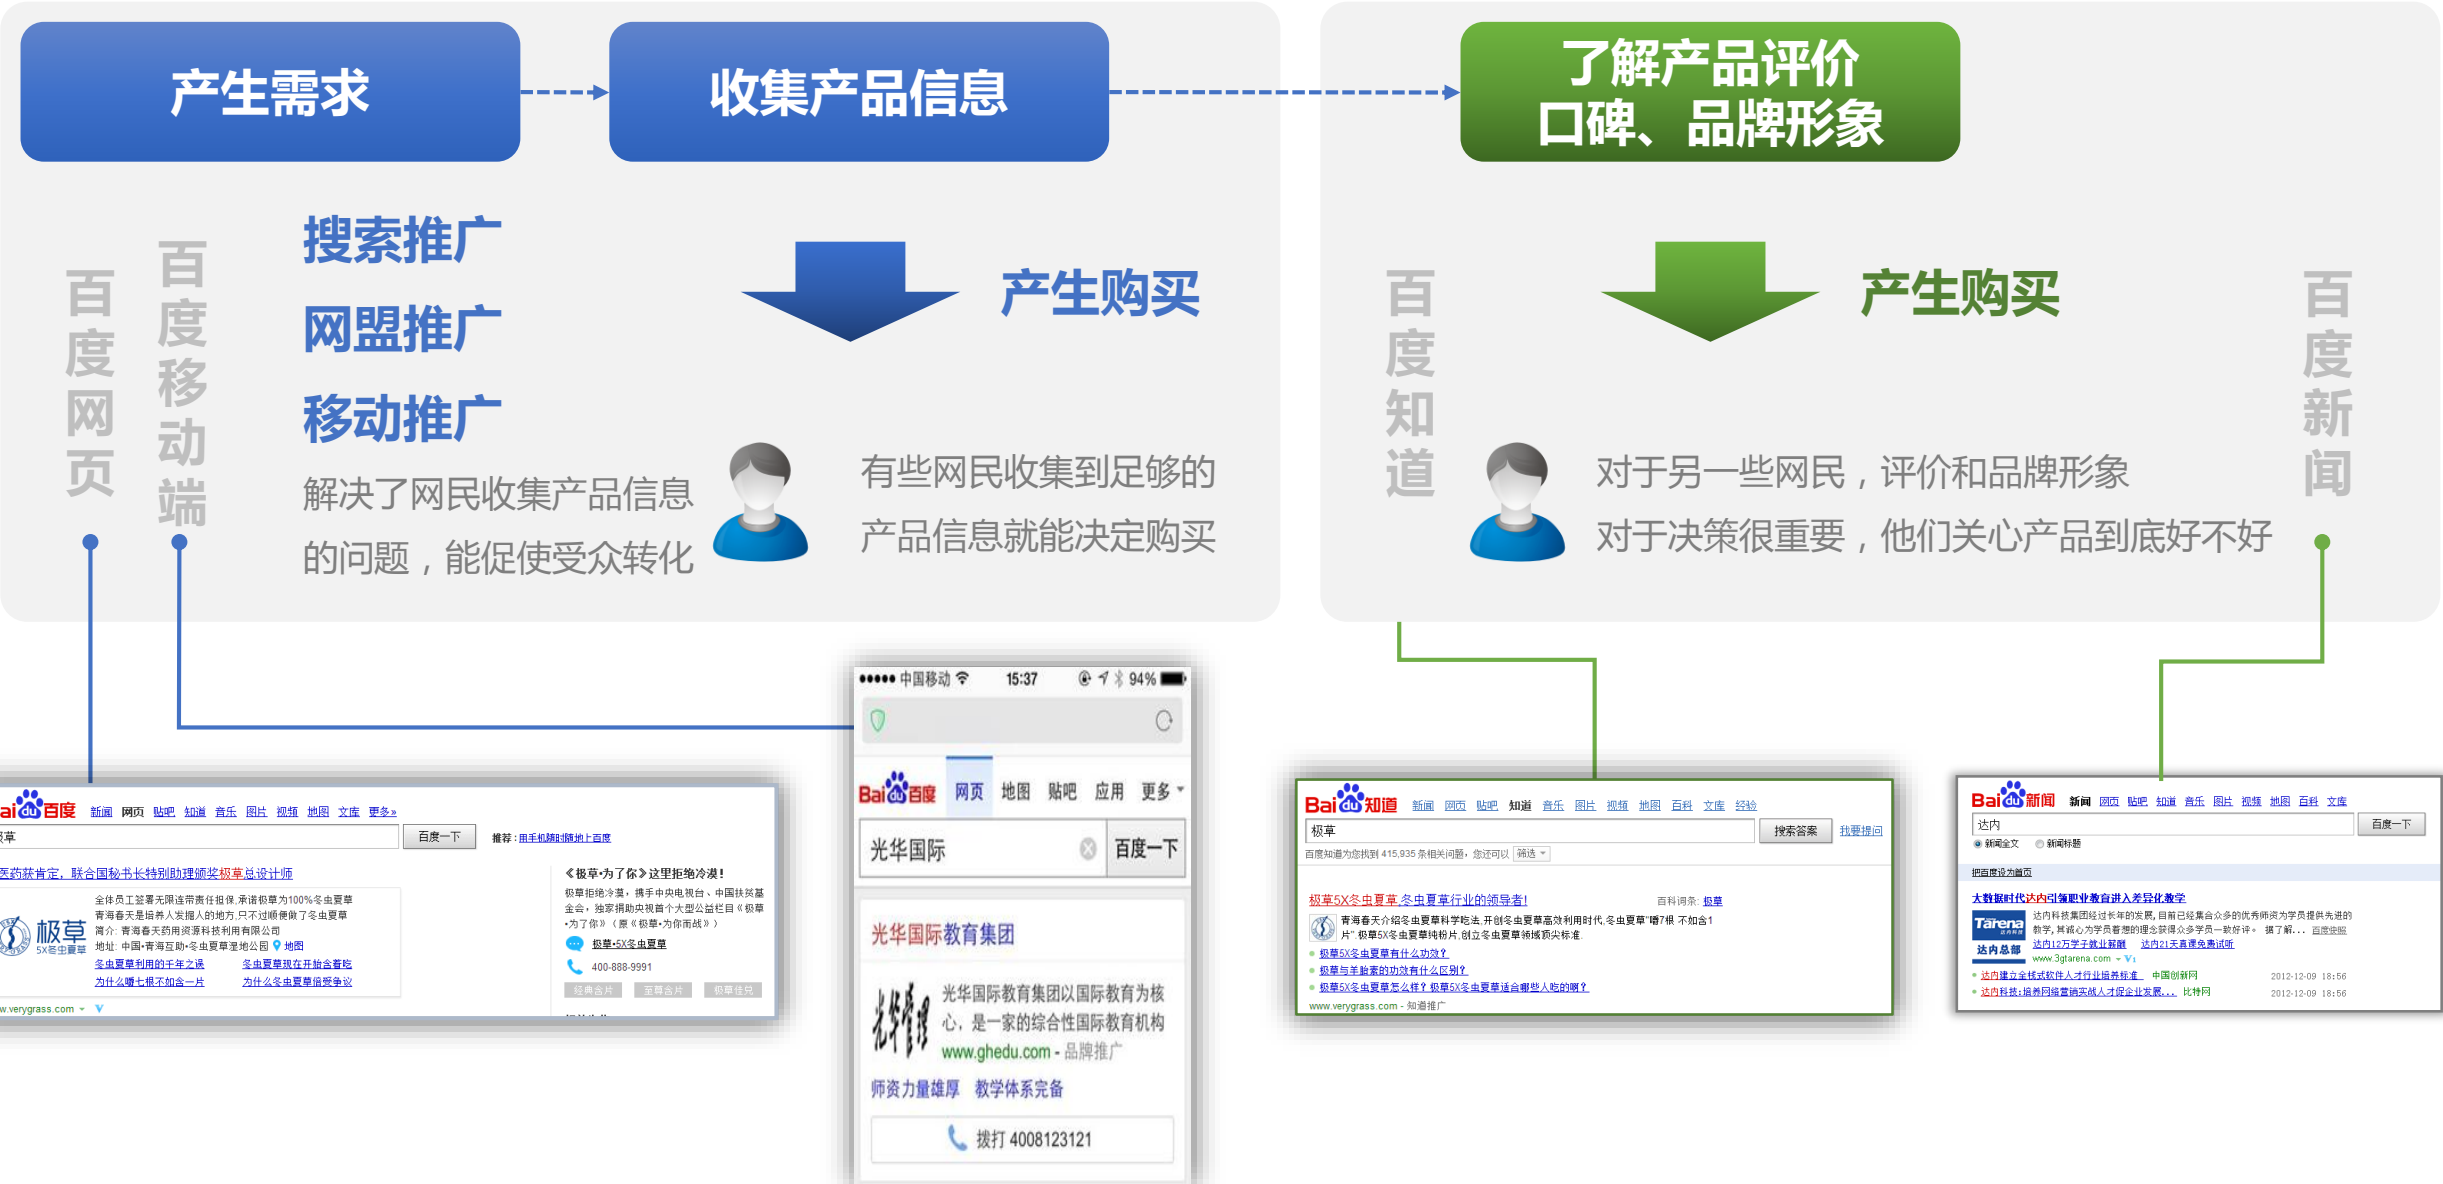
产生需求

收集产品信息

了解产品评价
口碑、品牌形象

百度网页

百度移动端

搜索推广
网盟推广
移动推广

解决了网民收集产品信息的问题，能促使受众转化

产生购买

有些网民收集到足够的产品信息就能决定购买

百度知道

产生购买

对于另一些网民，评价和品牌形象对于决策很重要，他们关心产品到底好不好

百度新闻

●●●●● 中国移动 15:37 94%

Bai百度 网页 地图 贴吧 应用 更多

光华国际 百度一下

光华国际教育集团

光华国际教育集团以国际教育为核心，是一家的综合性国际教育机构

www.ghedu.com - 品牌推广

师资力量雄厚 教学体系完备

拨打 4008123121

ai百度 新闻 网页 贴吧 知道 音乐 图片 视频 地图 文库 更多»

草 百度一下 推荐：用手机随时随地上百度

医药获肯定，联合国秘书长特别助理颁奖极草总设计师

全体员工签署无限连带责任担保,承诺极草为100%冬虫夏草
青海春天是培养人发掘人的地方,只不过顺便做了冬虫夏草
简介: 青海春天药用资源科技利用有限公司
地址: 中国-青海互助-冬虫夏草理地公园 地图

极草 5X冬虫夏草

冬虫夏草利用的千年之误 冬虫夏草现在开始含着吃
为什么嚼七根不如含一片 为什么冬虫夏草值得争议

w.verygrass.com

《极草·为了你》这里拒绝冷漠!
极草拒绝冷漠，携手中央电视台、中国扶贫基金会，独家捐助央视首个大型公益栏目《极草·为了你》（原《极草·为你而战》）
极草·5X冬虫夏草
400-888-9991
经典含片 至尊含片 极草佳品

Bai知道 新闻 网页 贴吧 知道 音乐 图片 视频 地图 百科 文库 经验

极草 搜索答案 我要提问

百度知道为您找到 415,935 条相关问题，您还可以 筛选

极草5X冬虫夏草 冬虫夏草行业的领导者!

百科词条: 极草

青海春天介绍冬虫夏草科学吃法,开创冬虫夏草高效利用时代,冬虫夏草"嚼7根 不如含1片"极草5X冬虫夏草纯粉片,创立冬虫夏草领域顶尖标准

极草5X冬虫夏草有什么功效?
极草与羊胎素的功效有什么区别?
极草5X冬虫夏草怎么样? 极草5X冬虫夏草适合哪些人吃的啊?

www.verygrass.com - 知道推广

Bai新闻 新闻 网页 贴吧 知道 音乐 图片 视频 地图 百科 文库

达内 百度一下

新闻全文 新闻标题

把百度设为首页

大数据时代达内引领职业教育进入差异化教学

Tarena 达内总部

达内科技集团经过长年的发展,目前已经集合众多的优秀师资为学员提供先进的教学,其核心为学员着想的理念获得众多学员一致好评。 据了解... 百度快照

达内12万学子就业薪酬 达内21天真课免费试听

www.3gtarena.com

达内建立全栈式软件人才行业培养标准 中国创新网 2012-12-09 18:56
达内科技:培养网络营销实战人才促企业发展... 比特网 2012-12-09 18:56